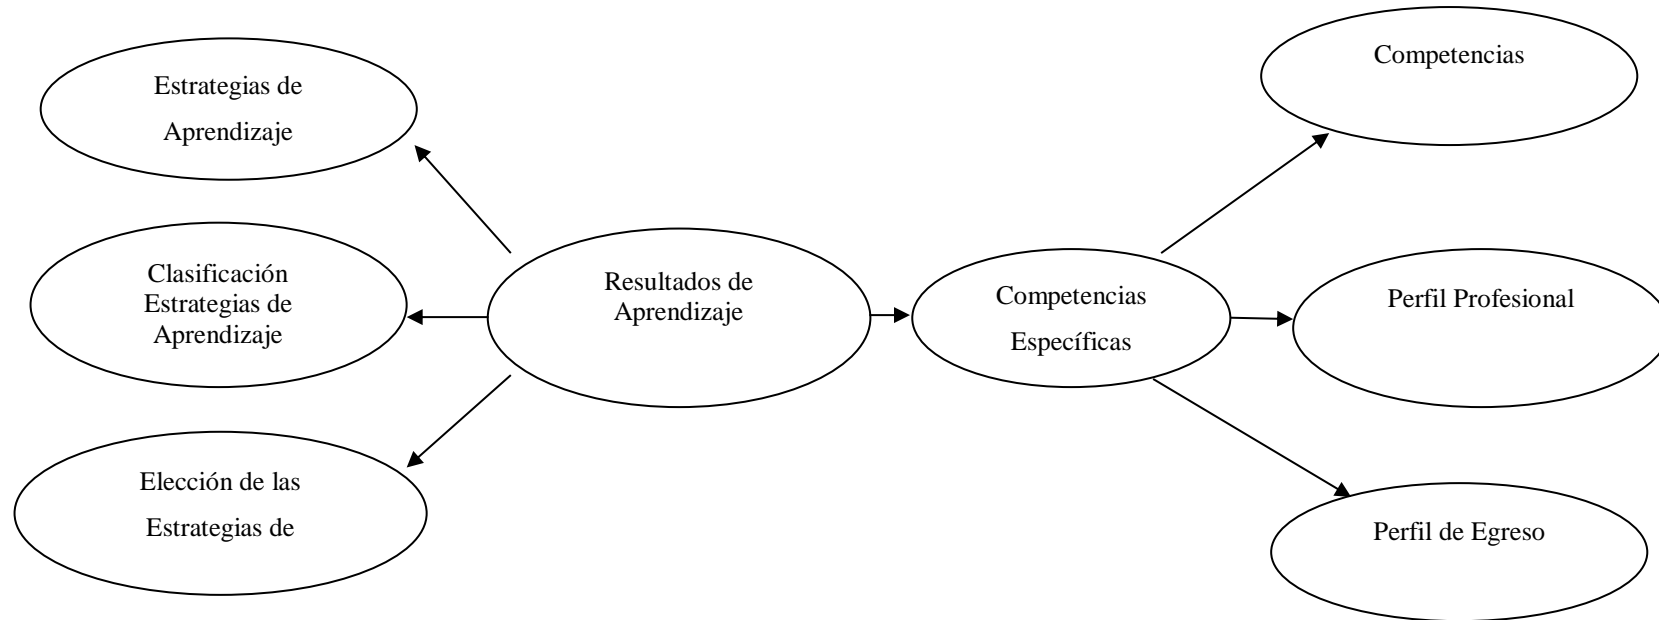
Estrategias de Aprendizaje

Clasificación Estrategias de Aprendizaje

Elección de las Estrategias de

Resultados de Aprendizaje

Competencias Específicas

Competencias

Perfil Profesional

Perfil de Egreso